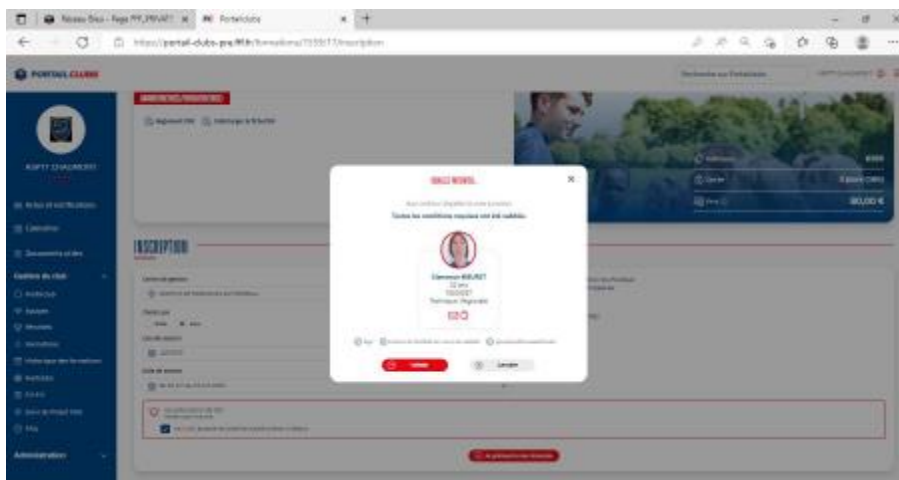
Réseau Bleu - Page PP_PRIVATE | Portailclubs

https://portail-clubs.pre.fff.fr/formations/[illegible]/inscription

PORTAIL CLUBS

Recherche sur Portailclubs

ASPTT CHAUMONT

Actus et notifications

Calendrier

Documents utiles

Gestion du club

Inscription

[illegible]

Conditions Requises

Toutes les conditions requises ont été validées.

Clemence BRUNET

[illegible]

Valider

Annuler

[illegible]